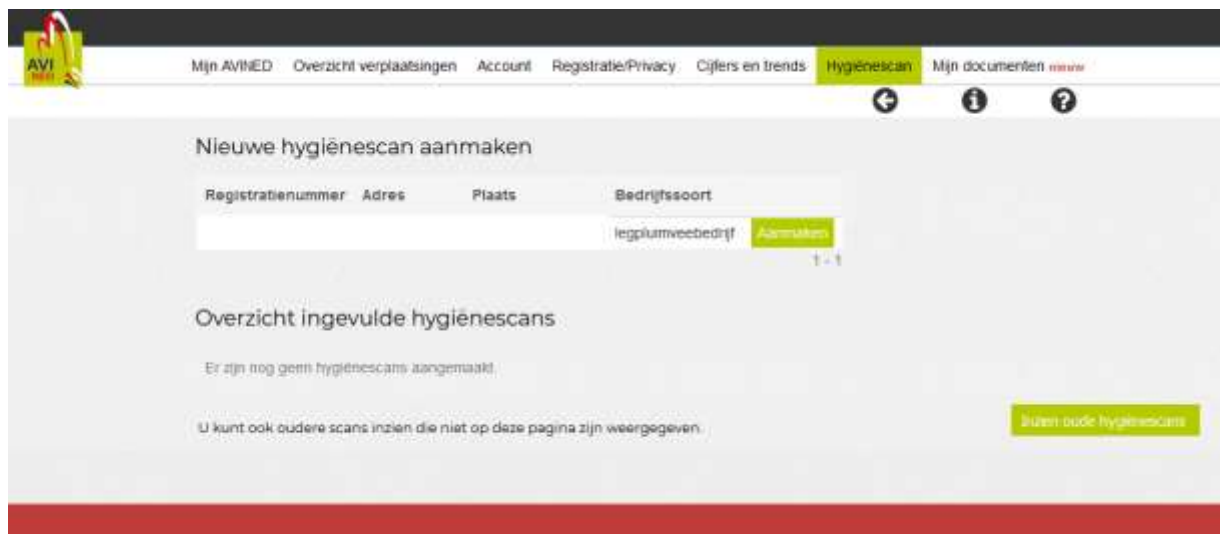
AVI NED

Mijn AVINED Overzicht verplaatsingen Account Registratie/Privacy Cijfers en trends Hygiënescan Mijn documenten nieuw

Nieuwe hygiënescan aanmaken

| Registratienummer | Adres | Plaats | Bedrijfssoort | |
|---|---|---|---|---|
| | | | legpluimveebedrijf | Aanmaken |

1 - 1

Overzicht ingevulde hygiënescans

Er zijn nog geen hygiënescans aangemaakt.

U kunt ook oudere scans inzien die niet op deze pagina zijn weergegeven.

Inzien oude hygiënescans